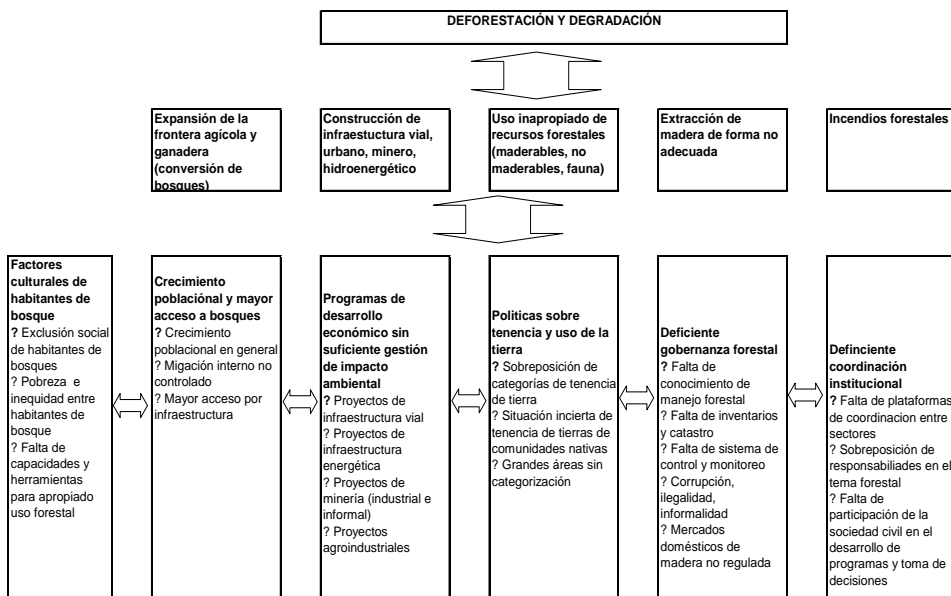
DEFORESTACIÓN Y DEGRADACIÓN

Expansión de la frontera agícola y ganadera (conversión de bosques)

Construcción de infraestuctura vial, urbano, minero, hidroenergético

Uso inapropiado de recursos forestales (maderables, no maderables, fauna)

Extracción de madera de forma no adecuada

Incendios forestales

Factores culturales de habitantes de bosque
? Exclusión social de habitantes de bosques
? Pobreza e inequidad entre habitantes de bosque
? Falta de capacidades y herramientas para apropiado uso forestal

Crecimiento poblaciónal y mayor acceso a bosques
? Crecimiento poblacional en general
? Migación interno no controlado
? Mayor acceso por infraestructura

Programas de desarrollo económico sin suficiente gestión de impacto ambiental
? Proyectos de infraestructura vial
? Proyectos de infraestructura energética
? Proyectos de minería (industrial e informal)
? Proyectos agroindustriales

Politicas sobre tenencia y uso de la tierra
? Sobreposición de categorías de tenencia de tierra
? Situación incierta de tenencia de tierras de comunidades nativas
? Grandes áreas sin categorización

Deficiente gobernanza forestal
? Falta de conocimiento de manejo forestal
? Falta de inventarios y catastro
? Falta de sistema de control y monitoreo
? Corrupción, ilegalidad, informalidad
? Mercados domésticos de madera no regulada

Defınciente coordinación institucional
? Falta de plataformas de coordinacion entre sectores
? Sobreposición de responsabiliades en el tema forestal
? Falta de participación de la sociedad civil en el desarrollo de programas y toma de decisiones